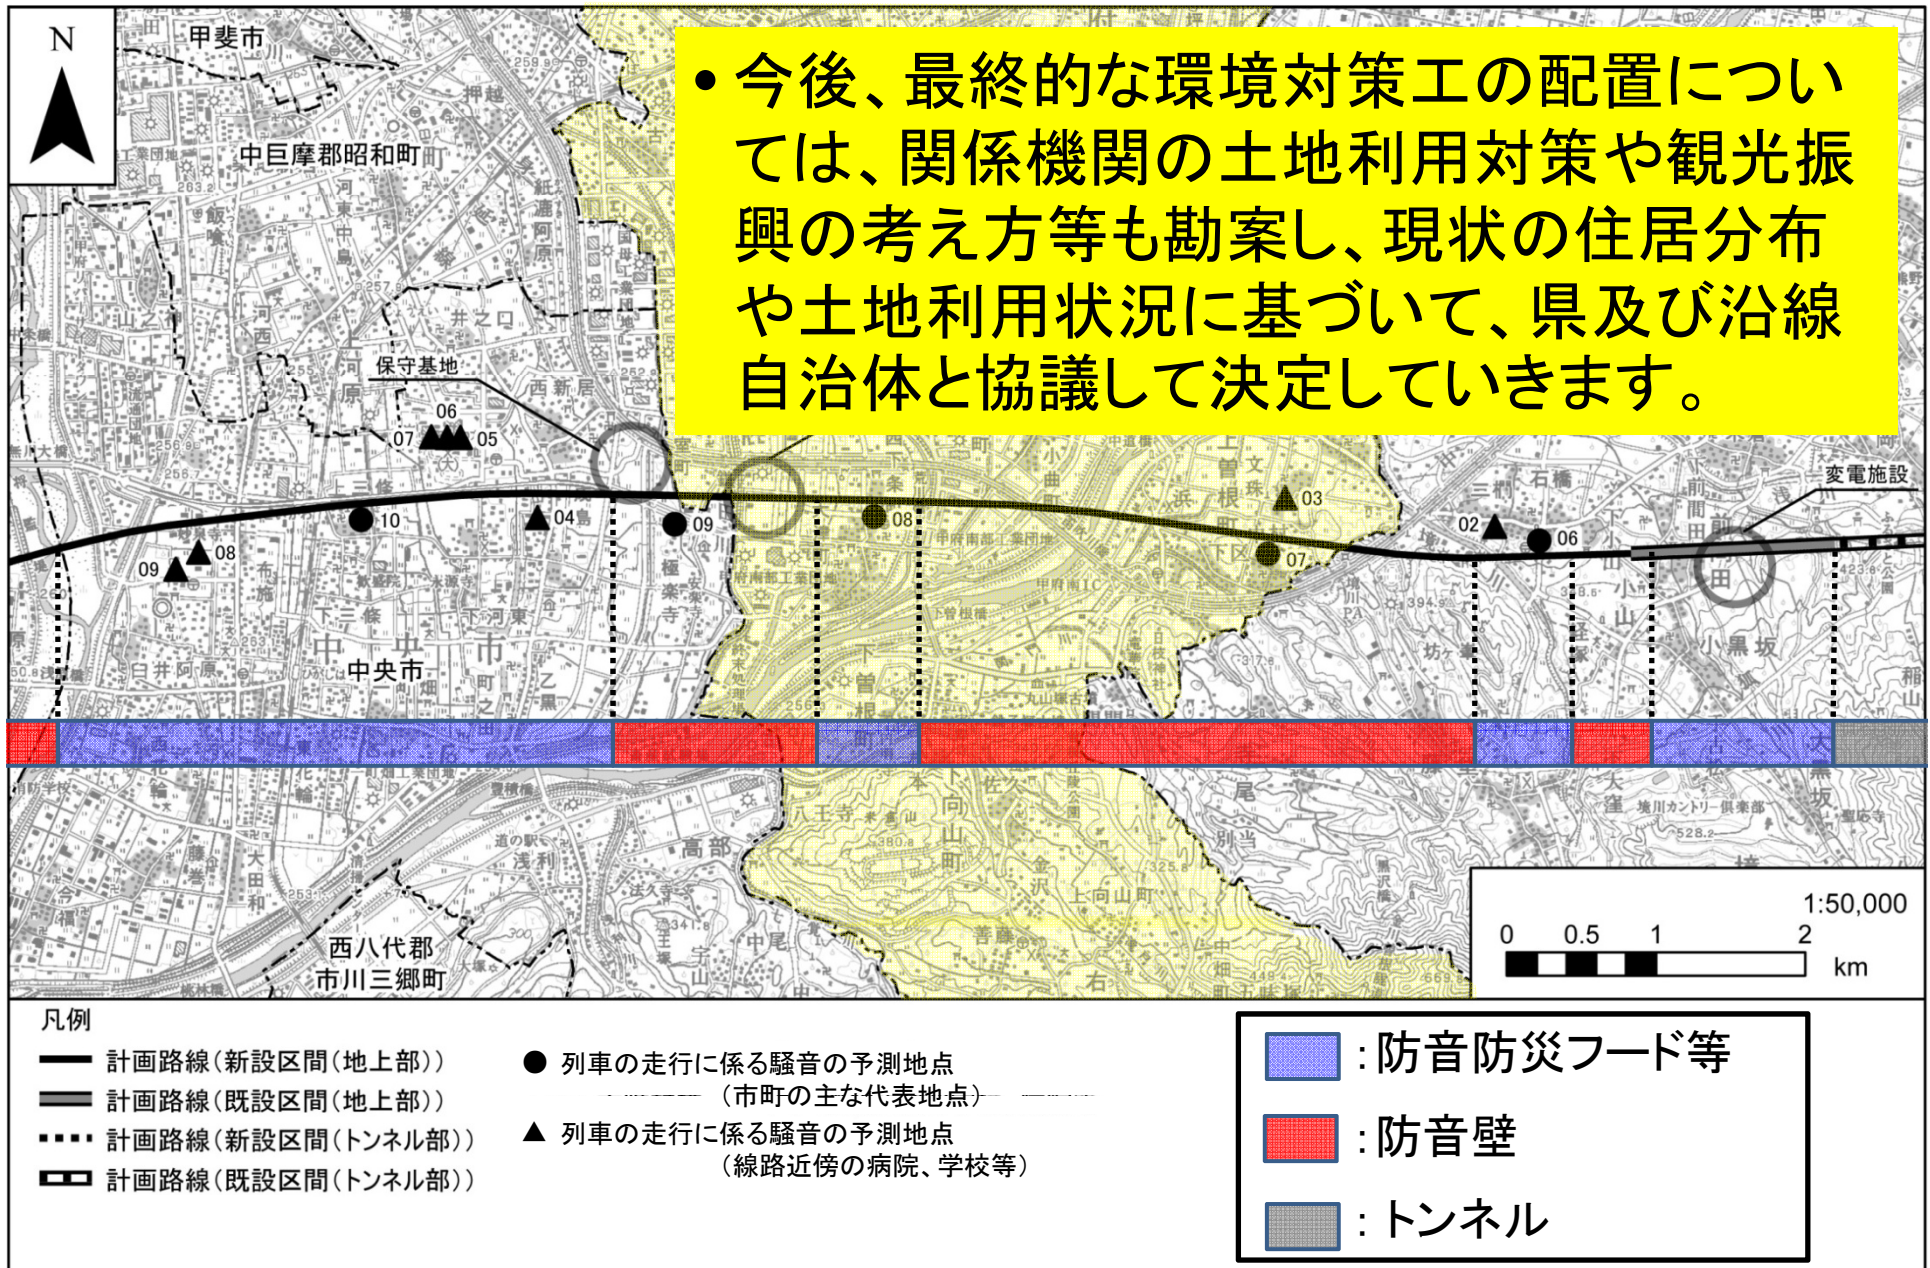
N

・今後、最終的な環境対策工の配置については、関係機関の土地利用対策や観光振興の考え方等も勘案し、現状の住居分布や土地利用状況に基づいて、県及び沿線自治体と協議して決定していきます。

甲斐市
中巨摩郡昭和町
保守基地
06
07
05
10
04
09
08
09
08
03
02
06
07
変電施設
中央市
西八代郡
市川三郷町

1:50,000
0 0.5 1 2
km

凡例
計画路線（新設区間（地上部））
計画路線（既設区間（地上部））
計画路線（新設区間（トンネル部））
計画路線（既設区間（トンネル部））
● 列車の走行に係る騒音の予測地点（市町の主な代表地点）
▲ 列車の走行に係る騒音の予測地点（線路近傍の病院、学校等）

：防音防災フード等
：防音壁
：トンネル